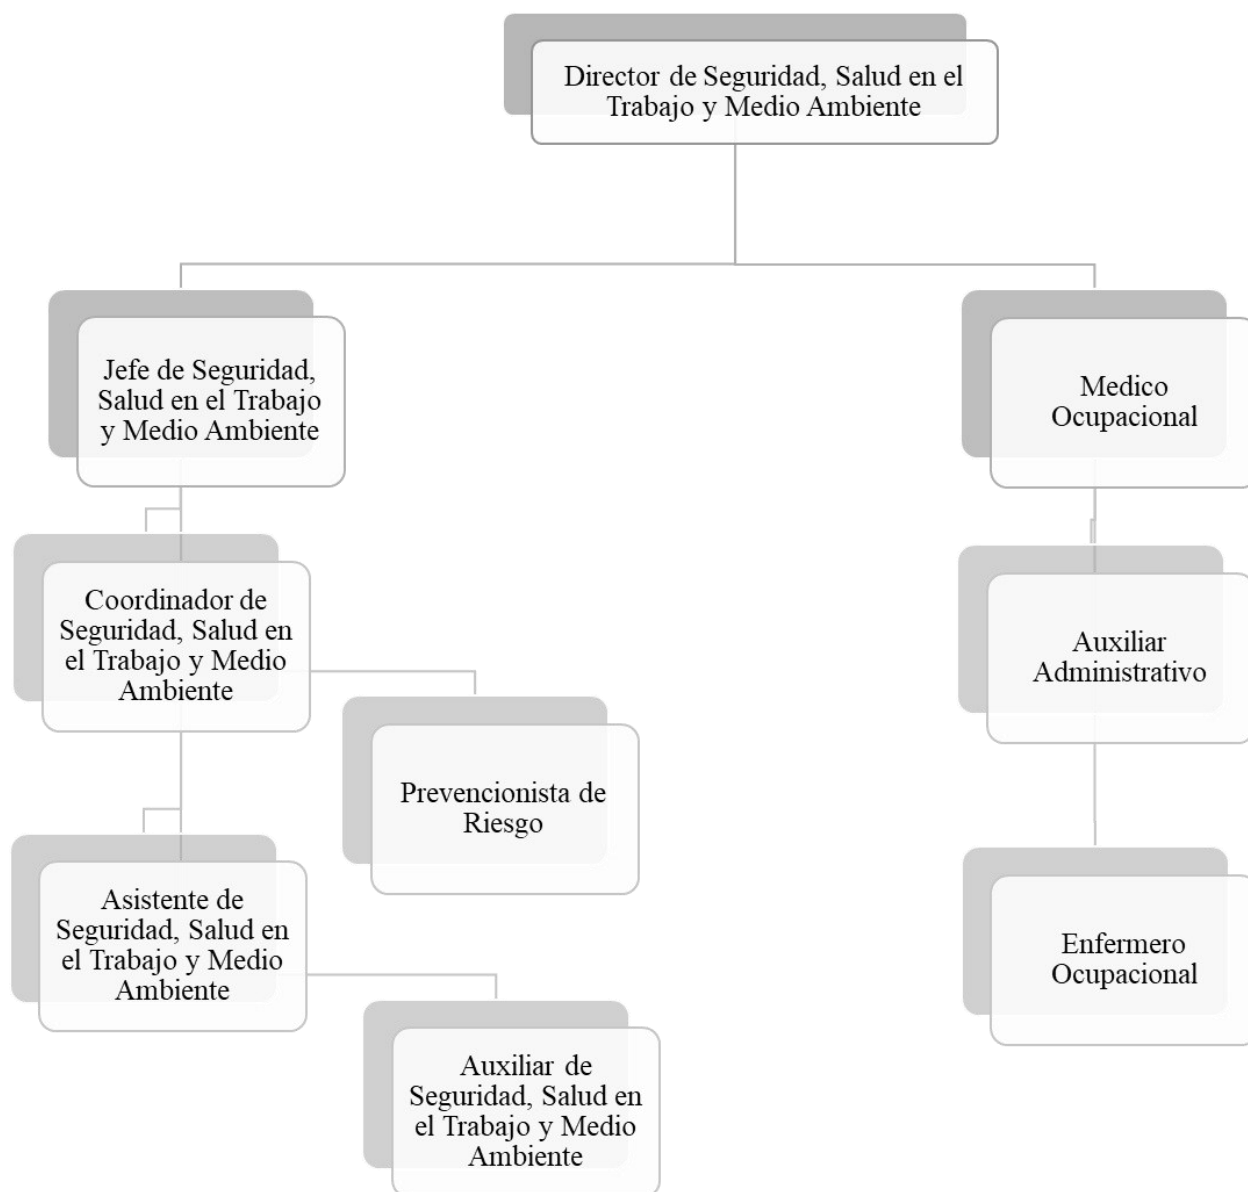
Director de Seguridad, Salud en el Trabajo y Medio Ambiente

Jefe de Seguridad, Salud en el Trabajo y Medio Ambiente

Medico Ocupacional

Coordinador de Seguridad, Salud en el Trabajo y Medio Ambiente

Auxiliar Administrativo

Prevencionista de Riesgo

Asistente de Seguridad, Salud en el Trabajo y Medio Ambiente

Enfermero Ocupacional

Auxiliar de Seguridad, Salud en el Trabajo y Medio Ambiente